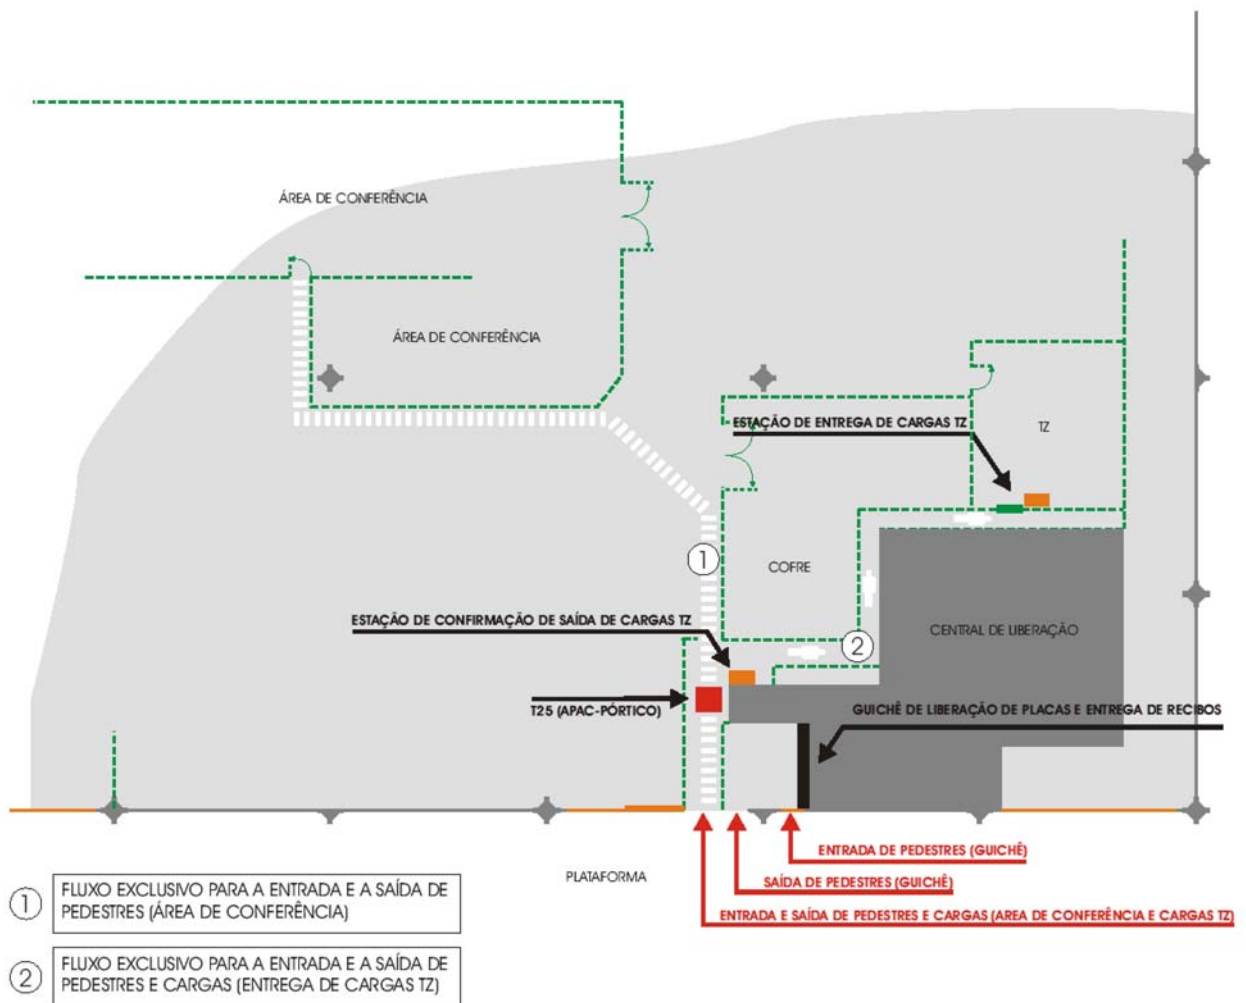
ÁREA DE CONFERÊNCIA

ÁREA DE CONFERÊNCIA

ESTAÇÃO DE ENTREGA DE CARGAS TZ

TZ

1

COFRE

ESTAÇÃO DE CONFIRMAÇÃO DE SAÍDA DE CARGAS TZ

2

CENTRAL DE LIBERAÇÃO

T25 (APAC-PÓRTICO)

GUICHÊ DE LIBERAÇÃO DE PLACAS E ENTREGA DE RECIBOS

ENTRADA DE PEDESTRES (GUICHÊ)

PLATAFORMA

SAÍDA DE PEDESTRES (GUICHÊ)

ENTRADA E SAÍDA DE PEDESTRES E CARGAS (AREA DE CONFERÊNCIA E CARGAS TZ)

1 FLUXO EXCLUSIVO PARA A ENTRADA E A SAÍDA DE PEDESTRES (ÁREA DE CONFERÊNCIA)

2 FLUXO EXCLUSIVO PARA A ENTRADA E A SAÍDA DE PEDESTRES E CARGAS (ENTREGA DE CARGAS TZ)